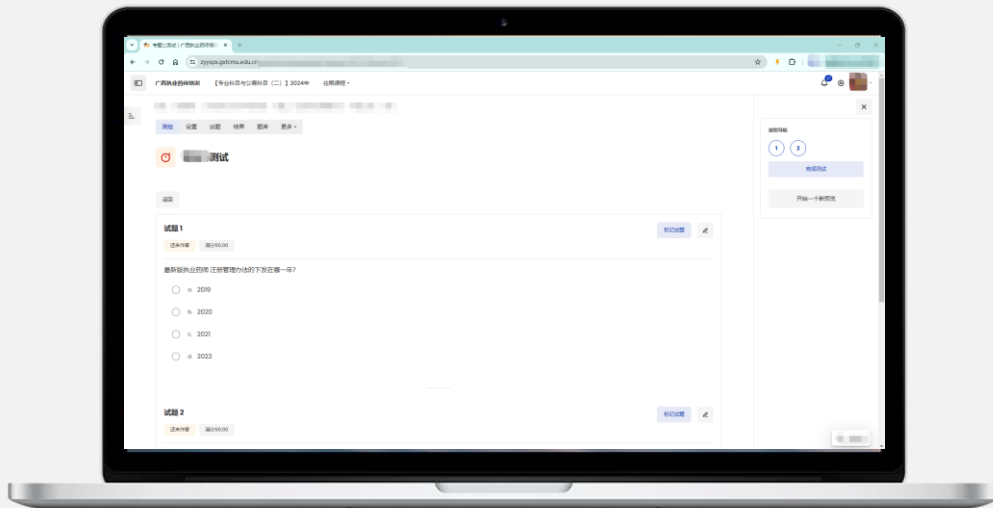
专题二测试 | 广西执业药师继

zyyjzs.gxtcmu.edu.cn

广西执业药师培训 【专业科目专业科目（二）】2024年 往期课程

测验导航

1 2

完成测试

开始一个新预览

测验 设置 试题 结果 题库 更多

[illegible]测试

返回

试题 1

还未作答 满分50.00

标记试题

最新版执业药师 注册管理办法的下发在哪一年?

a. 2019

b. 2020

c. 2021

d. 2022

试题 2

还未作答 满分50.00

标记试题